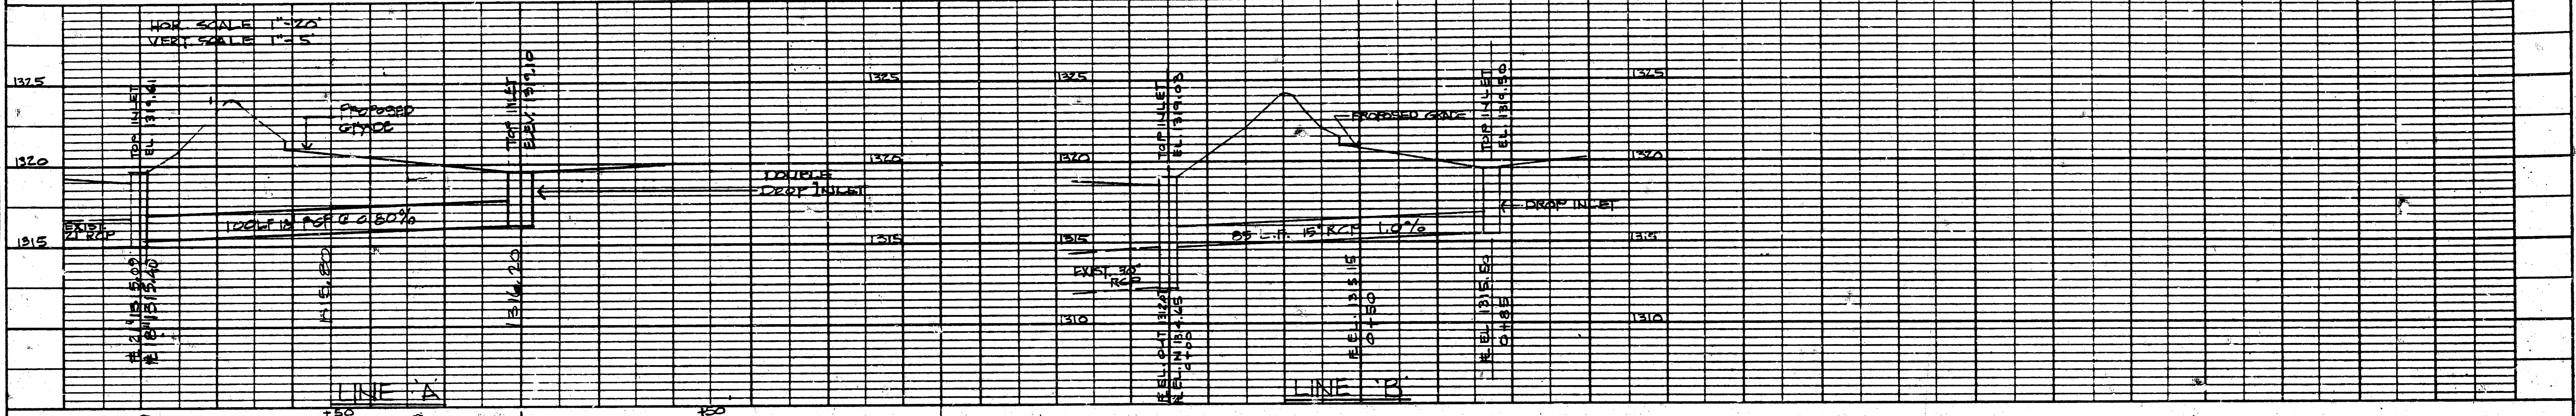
HOR. SCALE 1"=20'
VERT. SCALE 1"=5'

1325
1320
1315

TOP INLET EL. 1319.61

PROPOSED GRADE

TOP INLET ELEV. 1319.10

DOUBLE DROP INLET

EXIST. 21 RCP

100 LF 18" RCP @ 0.50%

#2 IE 1315.09
#1 IE 1315.40

IE EL. 1315.80

1316.20

1325
1320
1315
1310

1325
1320
1315
1310

TOP INLET EL. 1319.05

PROPOSED GRADE

TOP INLET EL. 1319.50

DROP INLET

EXIST. 30" RCP

85 L.F. 15" RCP 1.0%

IE EL. OUT 1314.37
IE EL. IN 1314.45
0+00

IE EL. 1315.15
0+50

IE EL. 1315.50
0+85

1325
1320
1315
1310

LINE 'A'

LINE 'B'

+50

+50